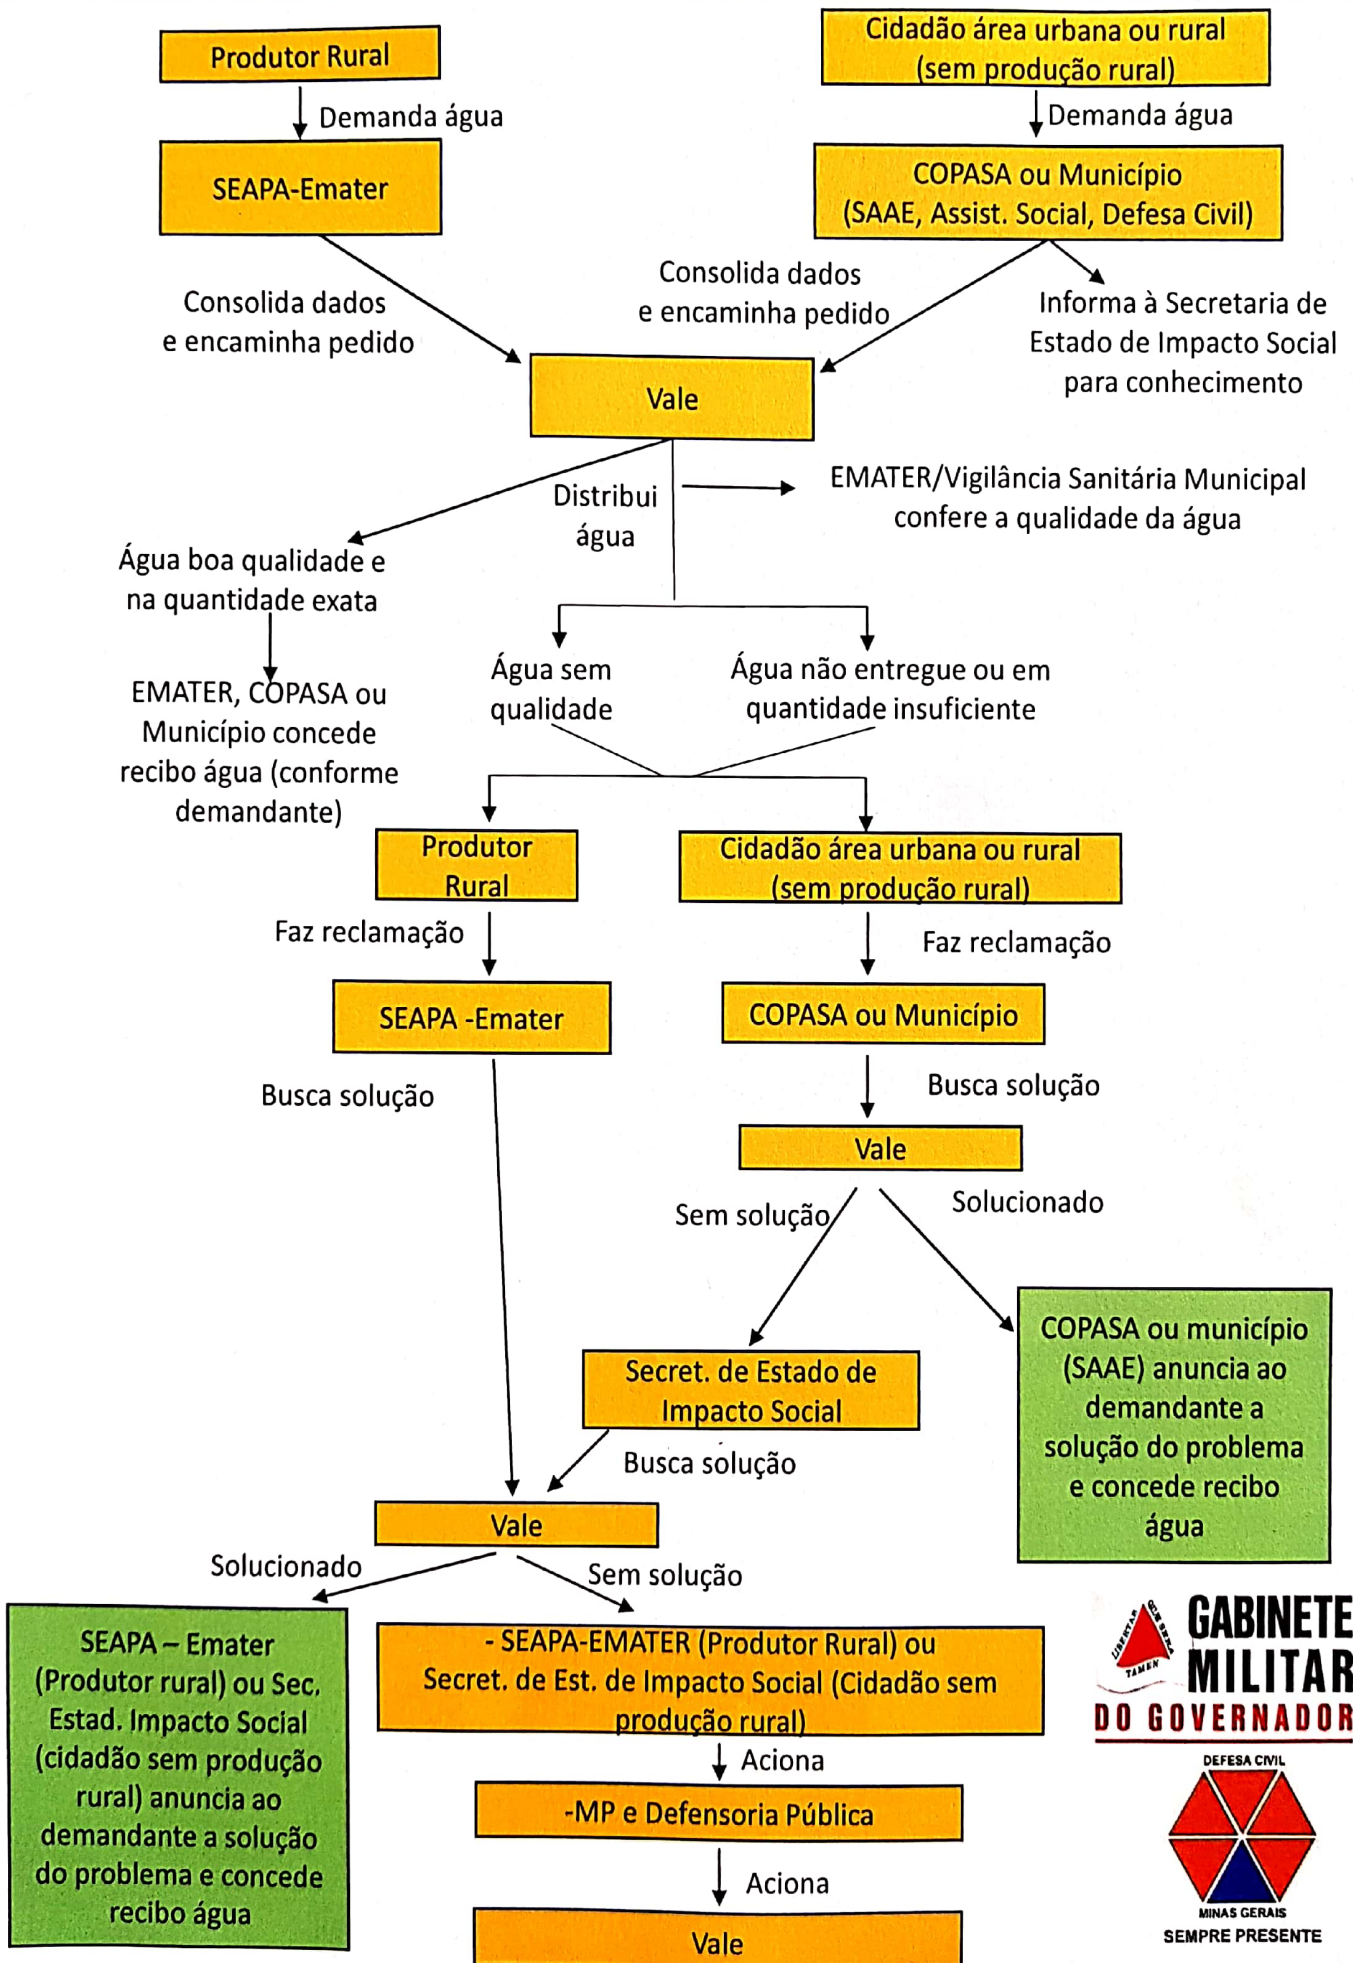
Produtor Rural

Demanda água

SEAPA-Emater

Cidadão área urbana ou rural (sem produção rural)

Demanda água

COPASA ou Município (SAAE, Assist. Social, Defesa Civil)

Consolida dados e encaminha pedido

Consolida dados e encaminha pedido

Informa à Secretaria de Estado de Impacto Social para conhecimento

Vale

Distribui água

EMATER/Vigilância Sanitária Municipal confere a qualidade da água

Água boa qualidade e na quantidade exata

EMATER, COPASA ou Município concede recibo água (conforme demandante)

Água sem qualidade

Água não entregue ou em quantidade insuficiente

Produtor Rural

Cidadão área urbana ou rural (sem produção rural)

Faz reclamação

Faz reclamação

SEAPA -Emater

COPASA ou Município

Busca solução

Busca solução

Vale

Sem solução

Solucionado

Secret. de Estado de Impacto Social

COPASA ou município (SAAE) anuncia ao demandante a solução do problema e concede recibo água

Busca solução

Vale

Solucionado

Sem solução

SEAPA – Emater (Produtor rural) ou Sec. Estad. Impacto Social (cidadão sem produção rural) anuncia ao demandante a solução do problema e concede recibo água

- SEAPA-EMATER (Produtor Rural) ou Secret. de Est. de Impacto Social (Cidadão sem produção rural)

Aciona

-MP e Defensoria Pública

Aciona

Vale

LIBERTAS QUÆ SERA TAMEN

GABINETE MILITAR DO GOVERNADOR

DEFESA CIVIL

MINAS GERAIS

SEMPRE PRESENTE